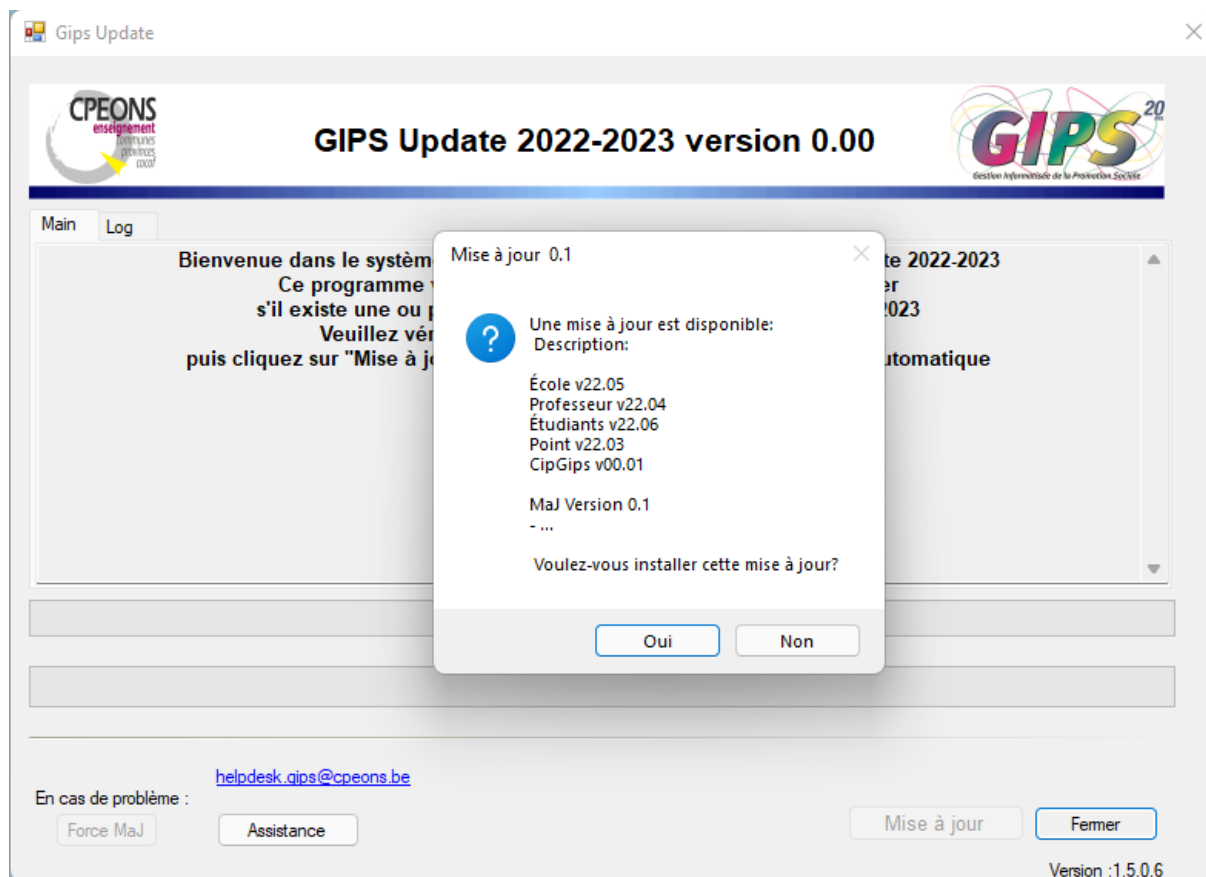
Gips Update

CPEONS enseignement communes provinces cocof

GIPS Update 2022-2023 version 0.00

GIPS 20 Gestion Informatisée de la Promotion Sociale

Main | Log

Bienvenue dans le systèm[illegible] te 2022-2023
Ce programme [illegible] er
s'il existe une ou p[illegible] 2023
Veuillez vér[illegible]
puis cliquez sur "Mise à jo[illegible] utomatique

Mise à jour 0.1

Une mise à jour est disponible:
Description:

École v22.05
Professeur v22.04
Étudiants v22.06
Point v22.03
CipGips v00.01

MaJ Version 0.1
- ...

Voulez-vous installer cette mise à jour?

Oui | Non

helpdesk.gips@cpeons.be

En cas de problème :

Force MaJ | Assistance

Mise à jour | Fermer

Version :1.5.0.6